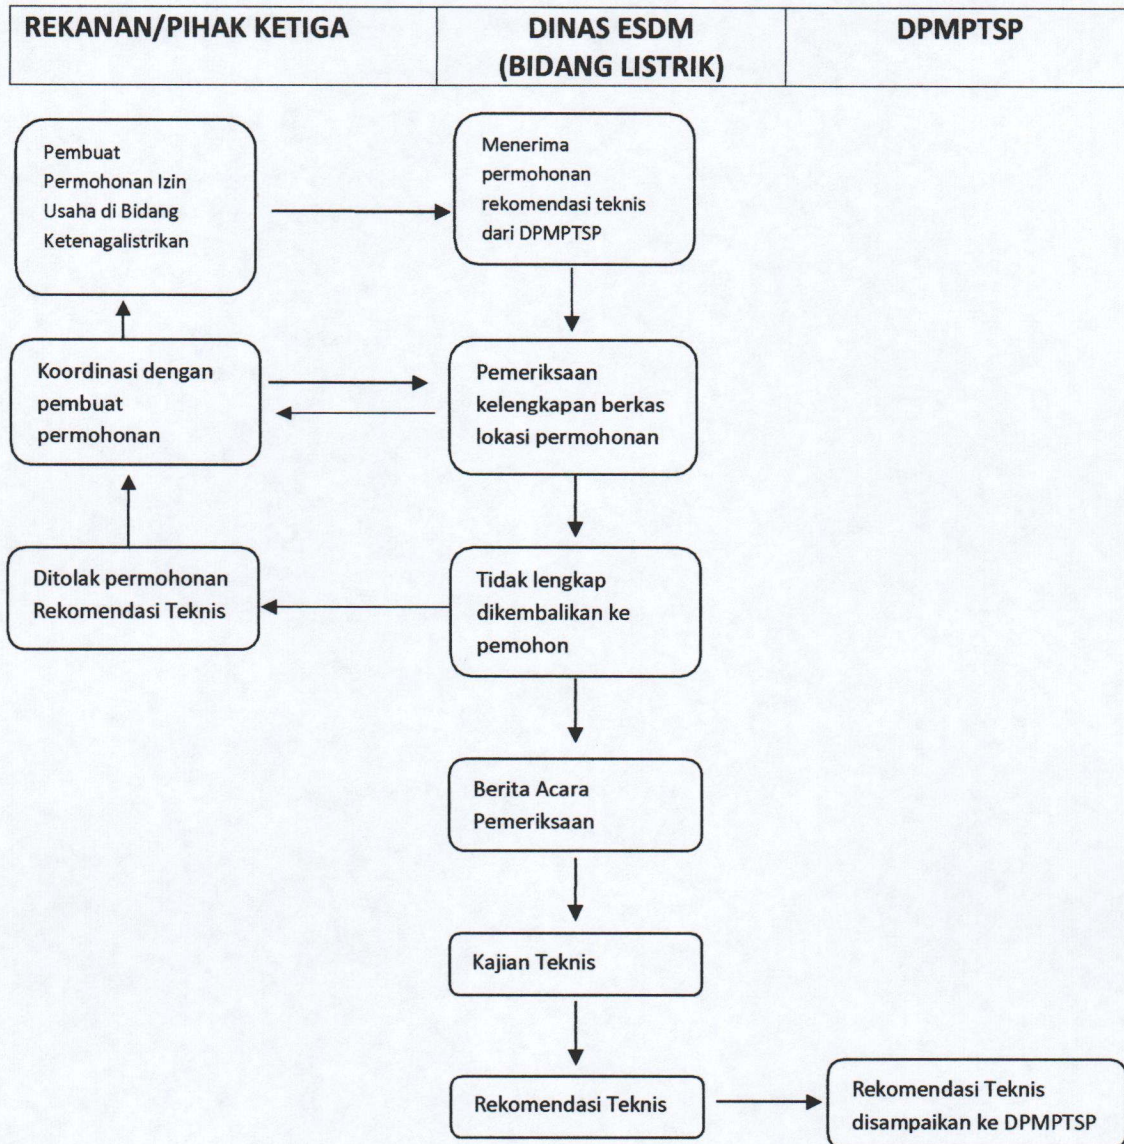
| REKANAN/PIHAK KETIGA | DINAS ESDM (BIDANG LISTRIK) | DPMPTSP |
|---|---|---|

Pembuat Permohonan Izin Usaha di Bidang Ketenagalistrikan

Menerima permohonan rekomendasi teknis dari DPMPTSP

Koordinasi dengan pembuat permohonan

Pemeriksaan kelengkapan berkas lokasi permohonan

Ditolak permohonan Rekomendasi Teknis

Tidak lengkap dikembalikan ke pemohon

Berita Acara Pemeriksaan

Kajian Teknis

Rekomendasi Teknis

Rekomendasi Teknis disampaikan ke DPMPTSP